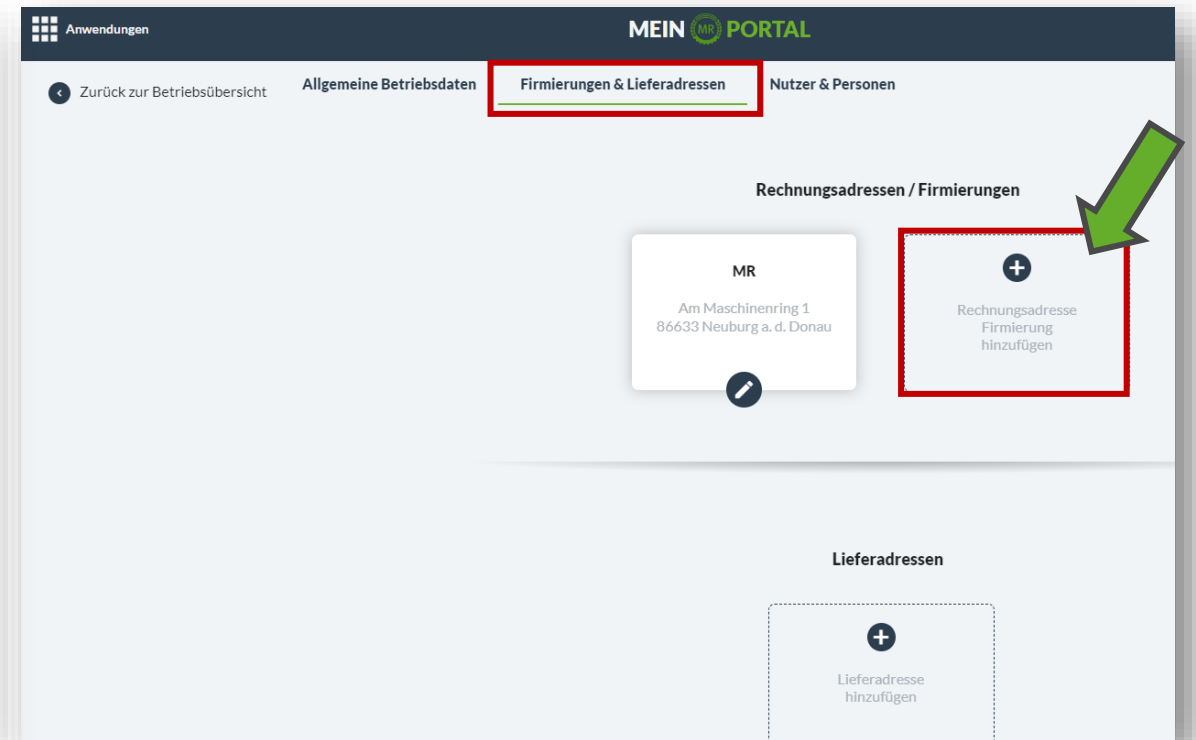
Anwendungen

MEIN MR PORTAL

Zurück zur Betriebsübersicht

Allgemeine Betriebsdaten

Firmierungen & Lieferadressen

Nutzer & Personen

Rechnungsadressen / Firmierungen

MR

Am Maschinenring 1
86633 Neuburg a. d. Donau

Rechnungsadresse Firmierung hinzufügen

Lieferadressen

Lieferadresse hinzufügen